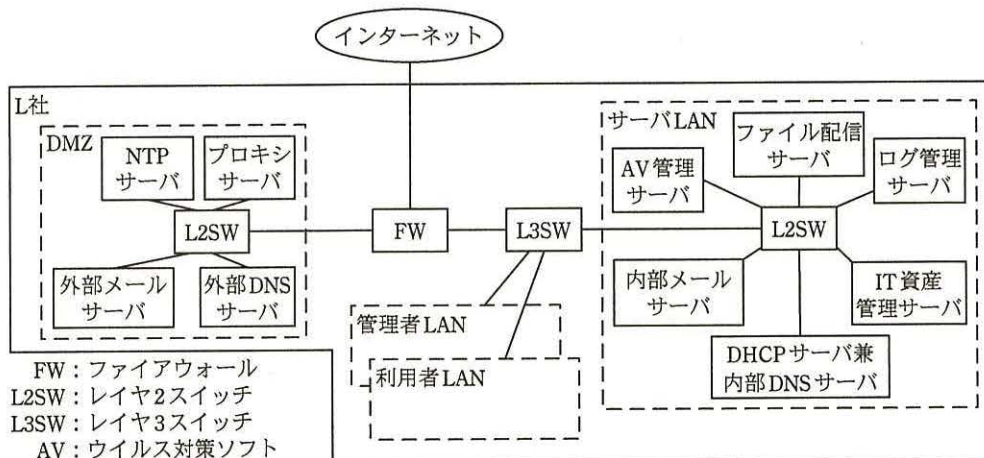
インターネット

L社

DMZ

NTP サーバ

プロキシ サーバ

L2SW

外部メール サーバ

外部DNS サーバ

FW

L3SW

管理者LAN

利用者LAN

サーバLAN

ファイル配信 サーバ

AV管理 サーバ

ログ管理 サーバ

L2SW

内部メール サーバ

IT資産 管理サーバ

DHCPサーバ兼 内部DNSサーバ

FW：ファイアウォール
L2SW：レイヤ2スイッチ
L3SW：レイヤ3スイッチ
AV：ウイルス対策ソフト